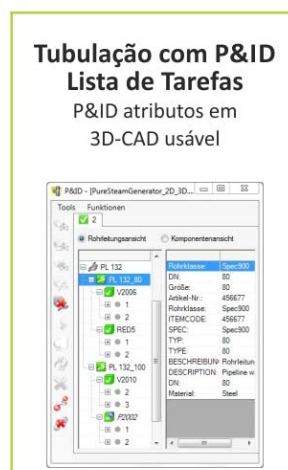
Tubulação com P&ID
Lista de Tarefas
P&ID atributos em
3D-CAD usável

P&ID - [PureSteamGenerator_2D_3D...

Tools Funktionen

2

Rohrleitungsansicht

Komponentenansicht

PL 132
PL 132_80
V2006
1
2
RED5
1
2
PL 132_100
V2010
2
3
P2002
1
2

| | |
|---|---|
| Rohrklasse: | Spec900 |
| DN: | 80 |
| Größe: | 80 |
| Artikel-Nr.: | 456677 |
| Rohrklasse: | Spec900 |
| ITEMCODE: | 456677 |
| SPEC: | Spec900 |
| TYP: | 80 |
| TYPE: | 80 |
| BESCHREIBUN | Rohrleitun |
| DESCRIPTION: | Pipeline w |
| DN: | 80 |
| Material: | Steel |